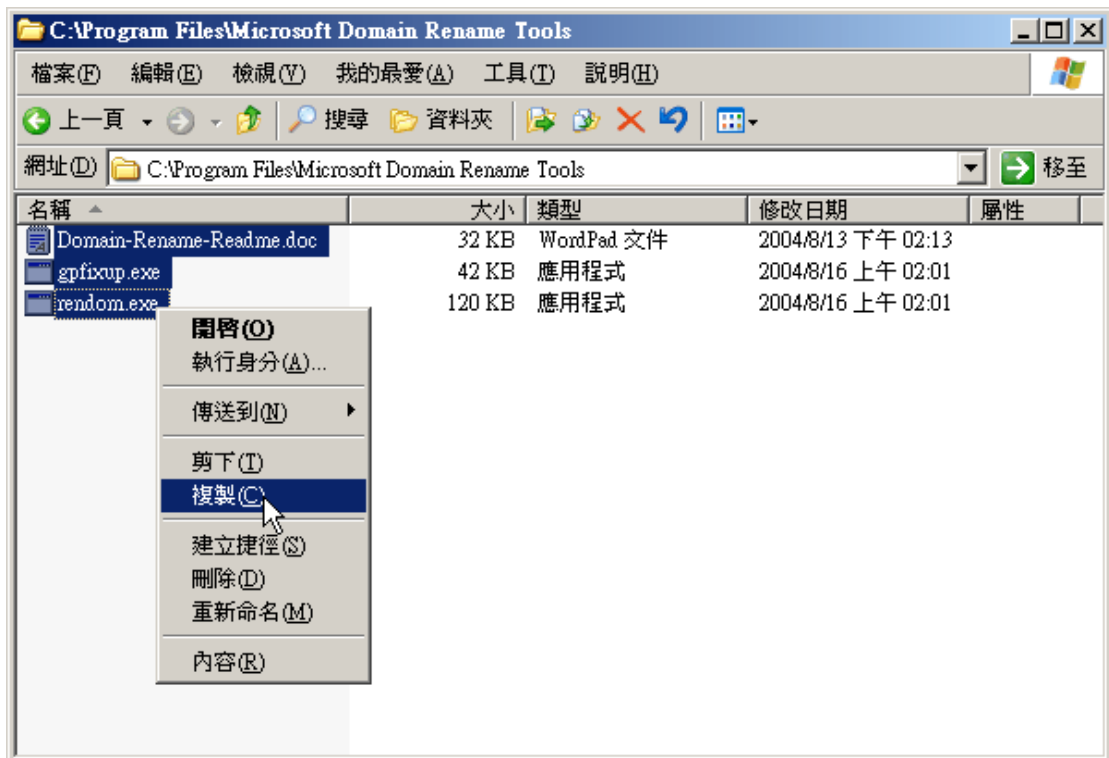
C:\Program Files\Microsoft Domain Rename Tools

檔案(F) 編輯(E) 檢視(V) 我的最愛(A) 工具(T) 說明(H)

上一頁 搜尋 資料夾

網址(D) C:\Program Files\Microsoft Domain Rename Tools 移至

| 名稱 | 大小 | 類型 | 修改日期 | 屬性 |
|---|---|---|---|---|
| Domain-Rename-Readme.doc | 32 KB | WordPad 文件 | 2004/8/13 下午 02:13 | |
| gpfixup.exe | 42 KB | 應用程式 | 2004/8/16 上午 02:01 | |
| rendom.exe | 120 KB | 應用程式 | 2004/8/16 上午 02:01 | |

開啟(O)
執行身分(A)...
傳送到(N)
剪下(T)
複製(C)
建立捷徑(S)
刪除(D)
重新命名(M)
內容(R)